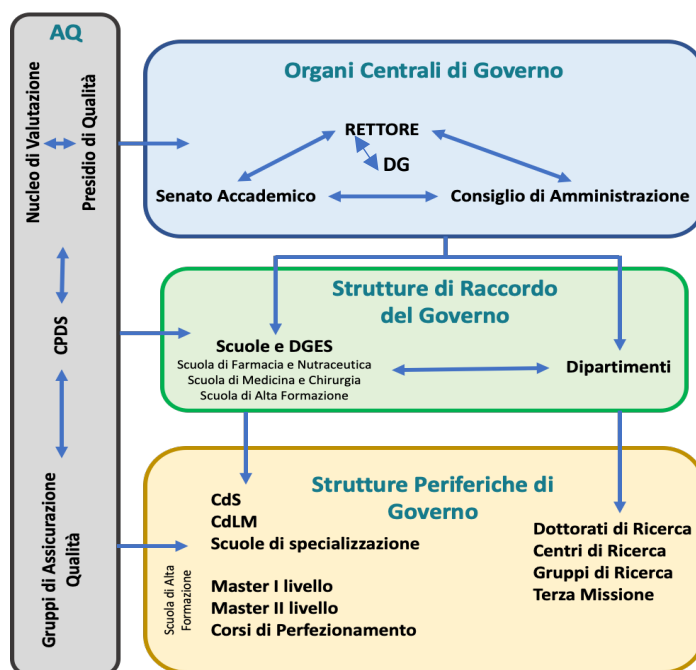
AQ

Nucleo di Valutazione

Presidio di Qualità

CPDS

Gruppi di Assicurazione Qualità

Organi Centrali di Governo

RETTORE

DG

Senato Accademico

Consiglio di Amministrazione

Strutture di Raccordo del Governo

Scuole e DGES
Scuola di Farmacia e Nutraceutica
Scuola di Medicina e Chirurgia
Scuola di Alta Formazione

Dipartimenti

Strutture Periferiche di Governo

CdS
CdLM
Scuole di specializzazione

Scuola di Alta Formazione

Master I livello
Master II livello
Corsi di Perfezionamento

Dottorati di Ricerca
Centri di Ricerca
Gruppi di Ricerca
Terza Missione